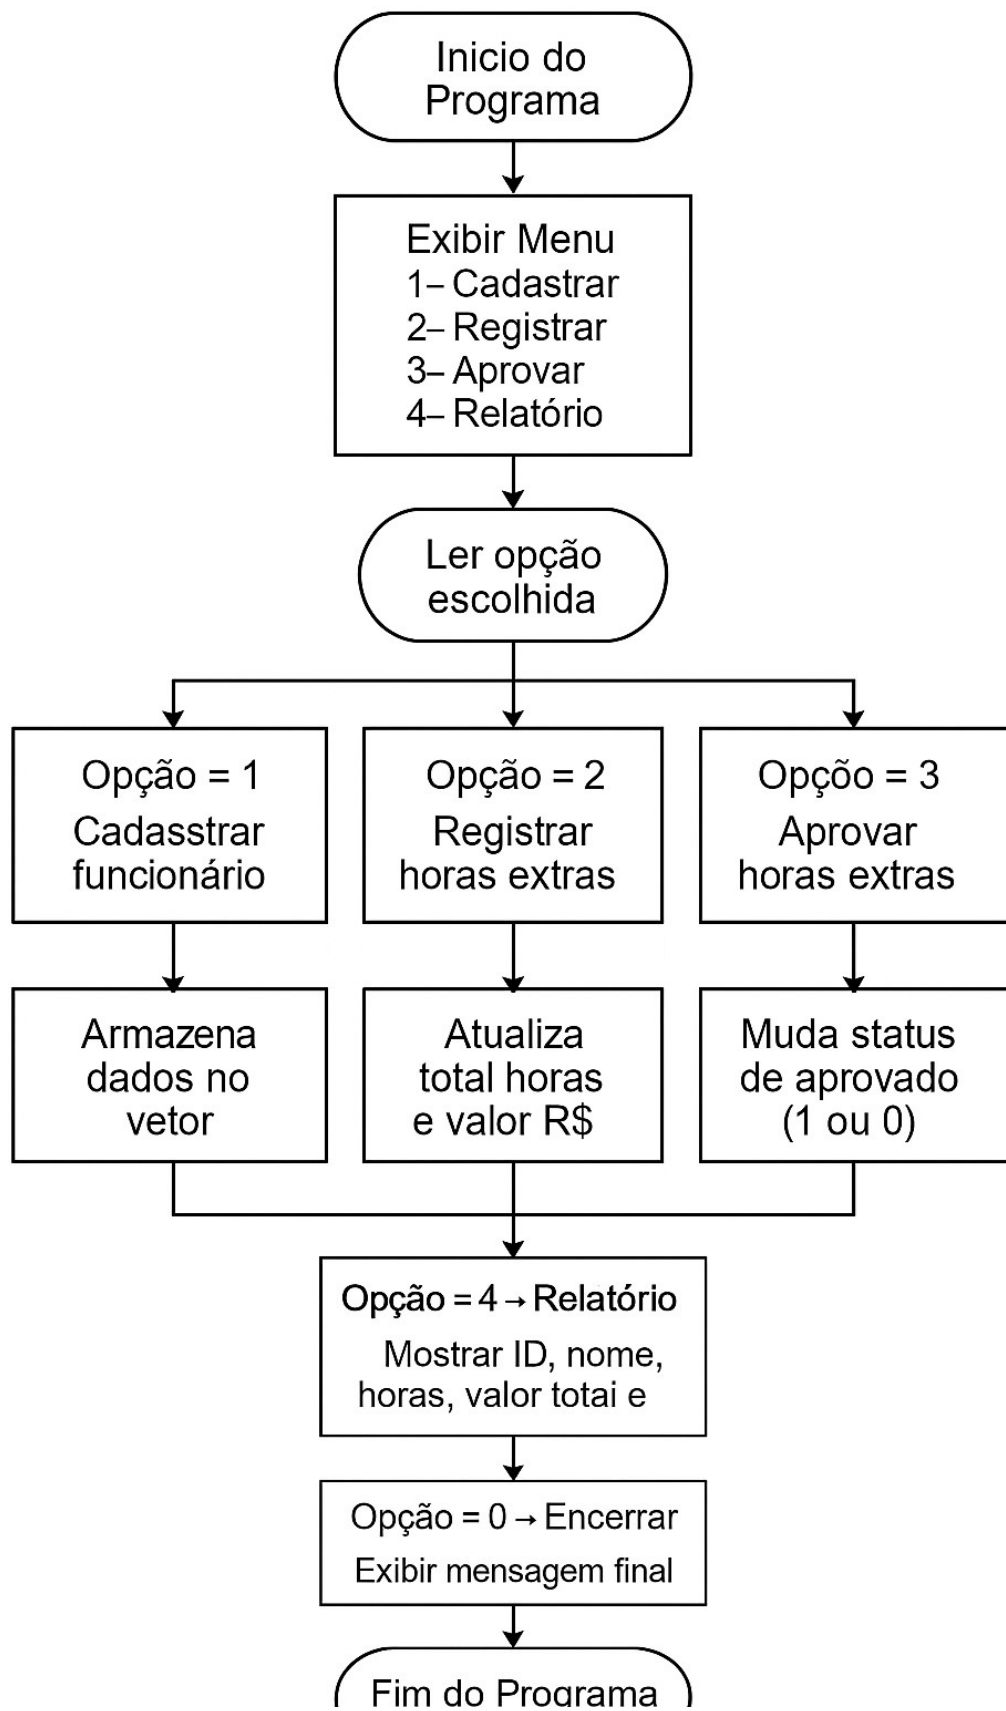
Inicio do Programa

Exibir Menu
1– Cadastrar
2– Registrar
3– Aprovar
4– Relatório

Ler opção escolhida

Opção = 1
Cadasstrar funcionário

Opção = 2
Registrar horas extras

Opçõo = 3
Aprovar horas extras

Armazena dados no vetor

Atualiza total horas e valor R$

Muda status de aprovado (1 ou 0)

Opção = 4 → Relatório
Mostrar ID, nome, horas, valor totai e

Opção = 0 → Encerrar
Exibir mensagem final

Fim do Programa